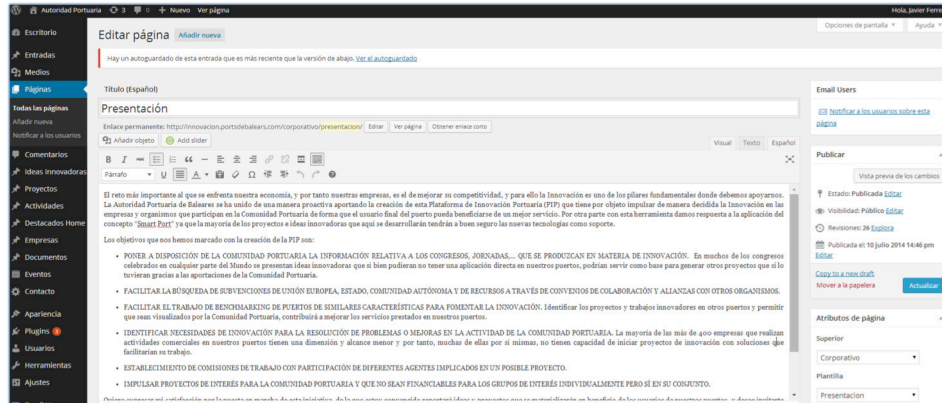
Autoridad Portuaria 3 0 + Nuevo Ver página Hola, Javier Ferre

Escritorio
Entradas
Medios
Páginas
Todas las páginas
Añadir nueva
Notificar a los usuarios
Comentarios
Ideas innovadoras
Proyectos
Actividades
Destacados Home
Empresas
Documentos
Eventos
Contacto
Apariencia
Plugins 3
Usuarios
Herramientas
Ajustes

Opciones de pantalla Ayuda

Editar página Añadir nueva

Hay un autoguardado de esta entrada que es más reciente que la versión de abajo. Ver el autoguardado

Título (Español)

Presentación

Enlace permanente: http://innovacion.portsdebalears.com/corporativo/presentacion/ Editar Ver página Obtener enlace corto

Añadir objeto Add slider

Visual Texto Español

Párrafo

El reto más importante al que se enfrenta nuestra economía, y por tanto nuestras empresas, es el de mejorar su competitividad, y para ello la Innovación es uno de los pilares fundamentales donde debemos apoyarnos. La Autoridad Portuaria de Baleares se ha unido de una manera proactiva aportando la creación de esta Plataforma de Innovación Portuaria (PIP) que tiene por objeto impulsar de manera decidida la Innovación en las empresas y organismos que participan en la Comunidad Portuaria de forma que el usuario final del puerto pueda beneficiarse de un mejor servicio. Por otra parte con esta herramienta damos respuesta a la aplicación del concepto "Smart Port" ya que la mayoría de los proyectos e ideas innovadoras que aquí se desarrollarán tendrán a buen seguro las nuevas tecnologías como soporte.

Los objetivos que nos hemos marcado con la creación de la PIP son:

PONER A DISPOSICIÓN DE LA COMUNIDAD PORTUARIA LA INFORMACIÓN RELATIVA A LOS CONGRESOS, JORNADAS,... QUE SE PRODUZCAN EN MATERIA DE INNOVACIÓN. En muchos de los congresos celebrados en cualquier parte del Mundo se presentan ideas innovadoras que si bien pudieran no tener una aplicación directa en nuestros puertos, podrían servir como base para generar otros proyectos que sí lo tuvieran gracias a las aportaciones de la Comunidad Portuaria.

FACILITAR LA BÚSQUEDA DE SUBVENCIONES DE UNIÓN EUROPEA, ESTADO, COMUNIDAD AUTÓNOMA Y DE RECURSOS A TRAVÉS DE CONVENIOS DE COLABORACIÓN Y ALIANZAS CON OTROS ORGANISMOS.

FACILITAR EL TRABAJO DE BENCHMARKING DE PUERTOS DE SIMILARES CARACTERÍSTICAS PARA FOMENTAR LA INNOVACIÓN. Identificar los proyectos y trabajos innovadores en otros puertos y permitir que sean visualizados por la Comunidad Portuaria, contribuirá a mejorar los servicios prestados en nuestros puertos.

IDENTIFICAR NECESIDADES DE INNOVACIÓN PARA LA RESOLUCIÓN DE PROBLEMAS O MEJORAS EN LA ACTIVIDAD DE LA COMUNIDAD PORTUARIA. La mayoría de las más de 400 empresas que realizan actividades comerciales en nuestros puertos tienen una dimensión y alcance menor y por tanto, muchas de ellas por sí mismas, no tienen capacidad de iniciar proyectos de innovación con soluciones que facilitarían su trabajo.

ESTABLECIMIENTO DE COMISIONES DE TRABAJO CON PARTICIPACIÓN DE DIFERENTES AGENTES IMPLICADOS EN UN POSIBLE PROYECTO.

IMPULSAR PROYECTOS DE INTERÉS PARA LA COMUNIDAD PORTUARIA Y QUE NO SEAN FINANCIABLES PARA LOS GRUPOS DE INTERÉS INDIVIDUALMENTE PERO SÍ EN SU CONJUNTO.

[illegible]

Email Users
Notificar a los usuarios sobre esta página

Publicar
Vista previa de los cambios
Estado: Publicada Editar
Visibilidad: Público Editar
Revisiones: 26 Explorar
Publicada el: 10 Julio 2014 14:46 pm Editar
Copy to a new draft
Mover a la papelera
Actualizar

Atributos de página
Superior
Corporativo
Plantilla
Presentacion